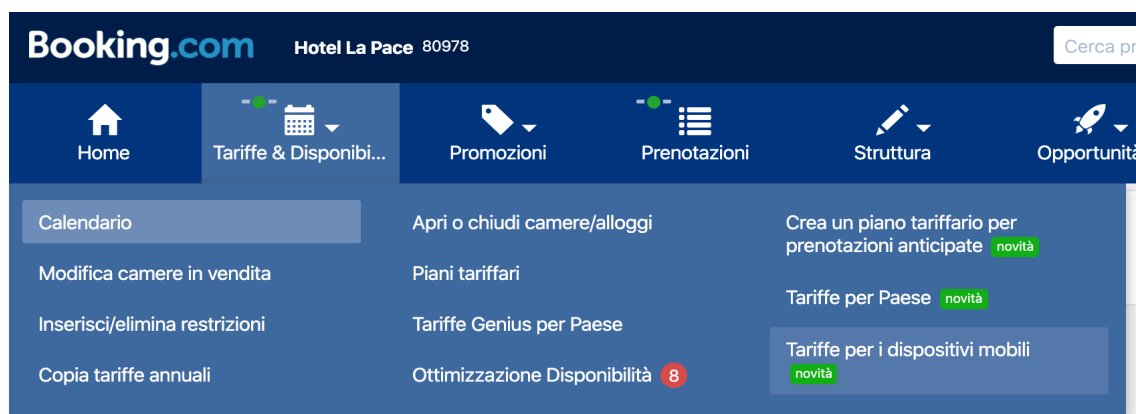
Booking.com Hotel La Pace 80978

Cerca pr

Home

Tariffe & Disponibi...

Promozioni

Prenotazioni

Struttura

Opportunità

Calendario

Modifica camere in vendita

Inserisci/elimina restrizioni

Copia tariffe annuali

Apri o chiudi camere/alloggi

Piani tariffari

Tariffe Genius per Paese

Ottimizzazione Disponibilità 8

Crea un piano tariffario per prenotazioni anticipate novità

Tariffe per Paese novità

Tariffe per i dispositivi mobili novità